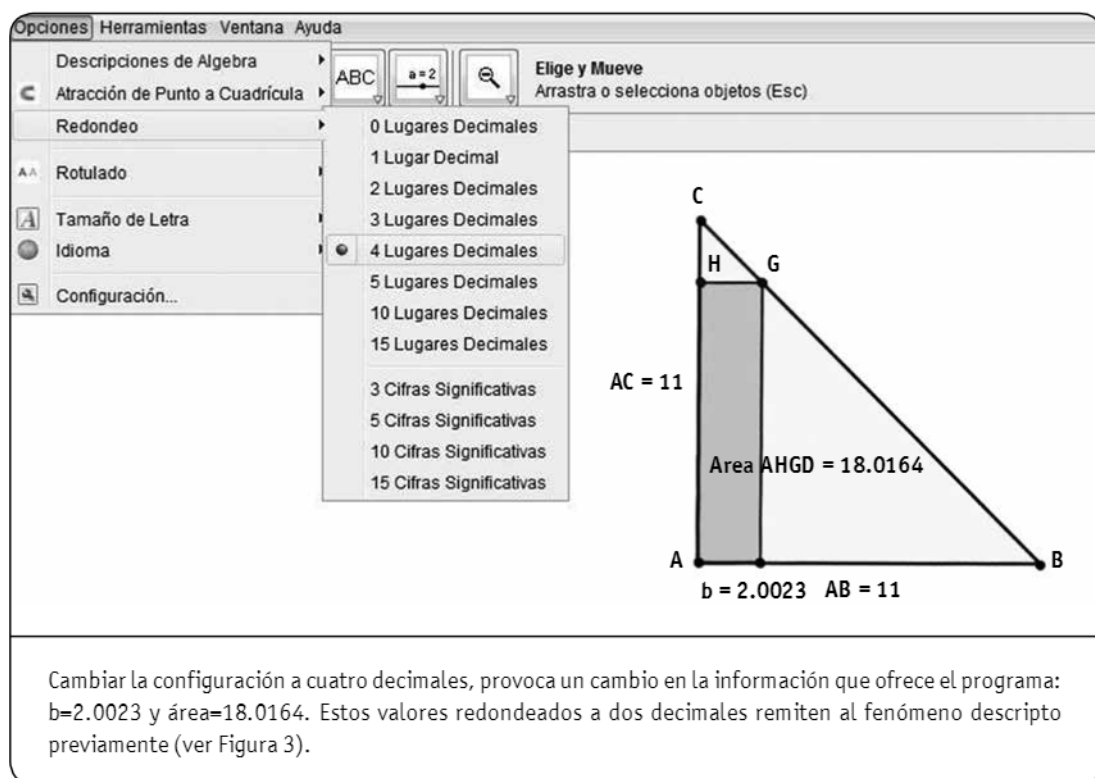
Opciones Herramientas Ventana Ayuda

Descripciones de Algebra
Atracción de Punto a Cuadrícula
Redondeo
Rotulado
Tamaño de Letra
Idioma
Configuración...

0 Lugares Decimales
1 Lugar Decimal
2 Lugares Decimales
3 Lugares Decimales
4 Lugares Decimales
5 Lugares Decimales
10 Lugares Decimales
15 Lugares Decimales
3 Cifras Significativas
5 Cifras Significativas
10 Cifras Significativas
15 Cifras Significativas

ABC
a = 2

Elige y Mueve
Arrastra o selecciona objetos (Esc)

C
H
G
AC = 11
Area AHGD = 18.0164
A
B
b = 2.0023
AB = 11

Cambiar la configuración a cuatro decimales, provoca un cambio en la información que ofrece el programa: b=2.0023 y área=18.0164. Estos valores redondeados a dos decimales remiten al fenómeno descripto previamente (ver Figura 3).